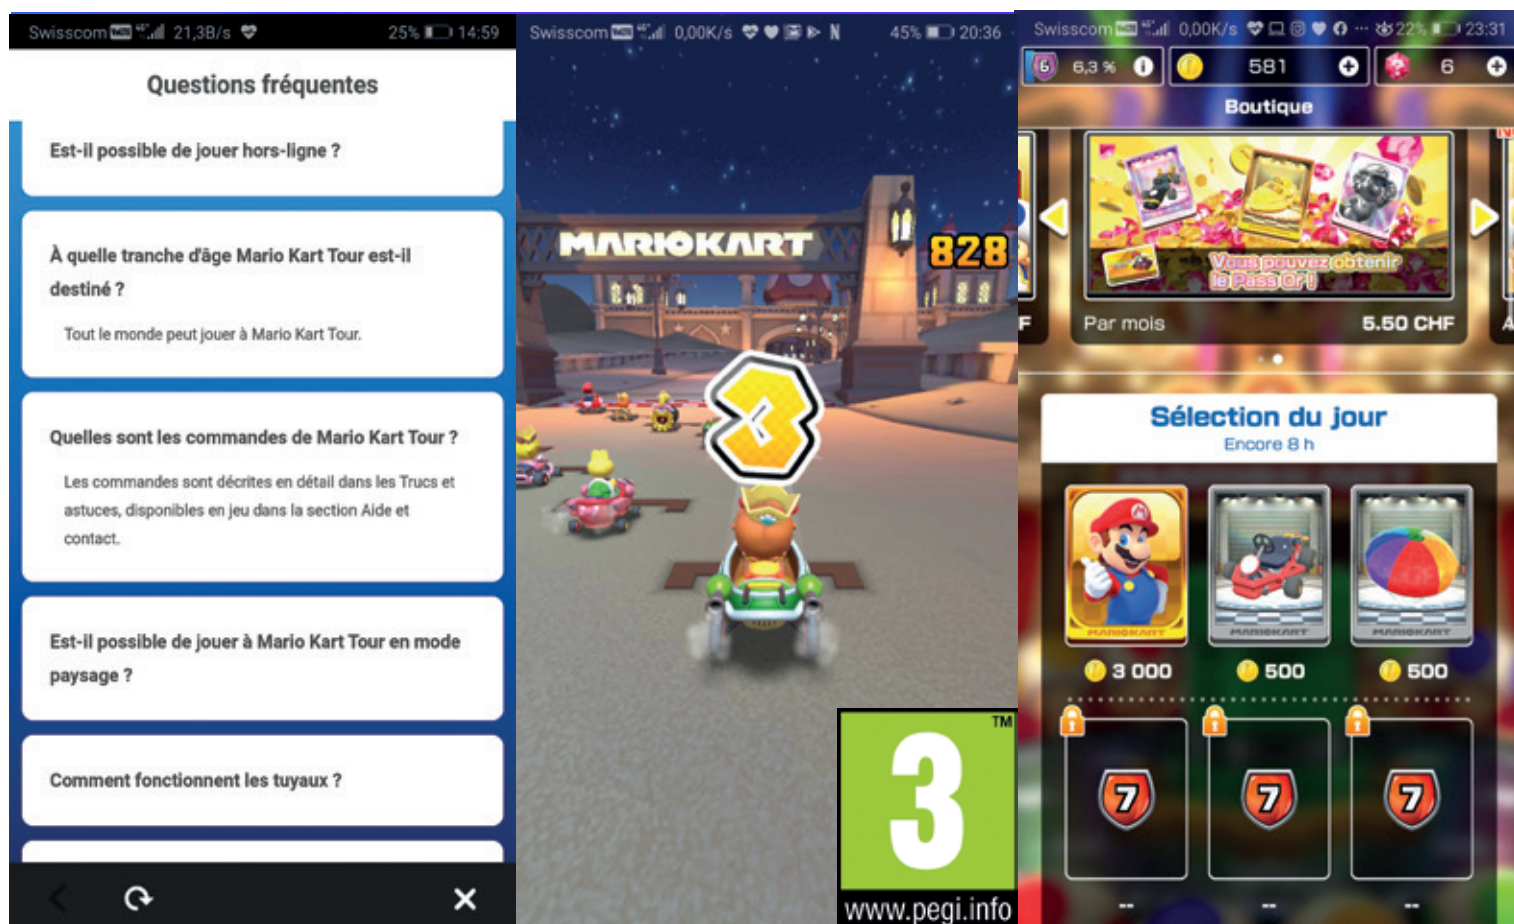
Swisscom 21,3B/s 25% 14:59

Questions fréquentes

Est-il possible de jouer hors-ligne ?

À quelle tranche d'âge Mario Kart Tour est-il destiné ?

Tout le monde peut jouer à Mario Kart Tour.

Quelles sont les commandes de Mario Kart Tour ?

Les commandes sont décrites en détail dans les Trucs et astuces, disponibles en jeu dans la section Aide et contact.

Est-il possible de jouer à Mario Kart Tour en mode paysage ?

Comment fonctionnent les tuyaux ?

Swisscom 0,00K/s 45% 20:36

MARIOKART

828

3

3

TM

www.pegi.info

Swisscom 0,00K/s 22% 23:31

6 6,3 % 581 6

Boutique

Vous pouvez obtenir le Pass Or !

Par mois 5.50 CHF

Sélection du jour

Encore 8 h

3 000 500 500

7 7 7

-- -- --